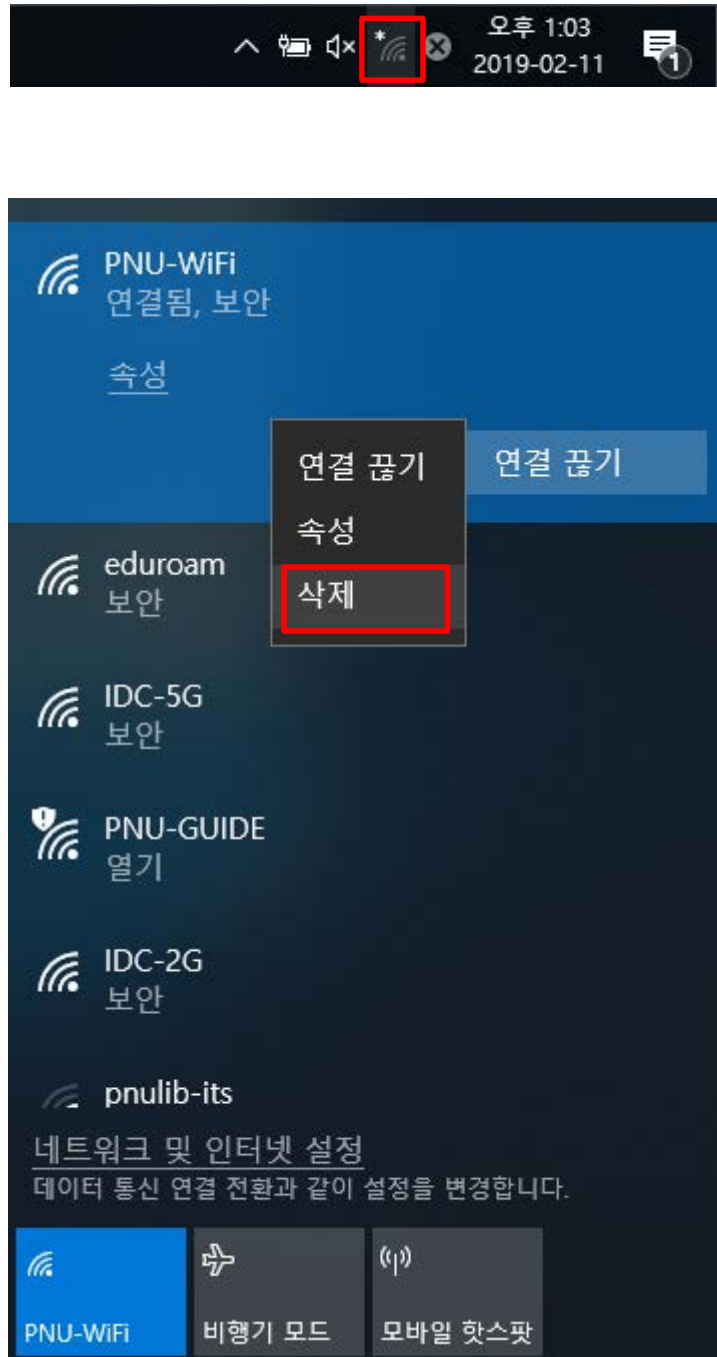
오후 1:03
2019-02-11

1

PNU-WiFi
연결됨, 보안

속성

연결 끊기
속성
삭제

연결 끊기

eduroam
보안

IDC-5G
보안

PNU-GUIDE
열기

IDC-2G
보안

pnulib-its

네트워크 및 인터넷 설정
데이터 통신 연결 전환과 같이 설정을 변경합니다.

PNU-WiFi

비행기 모드

모바일 핫스팟